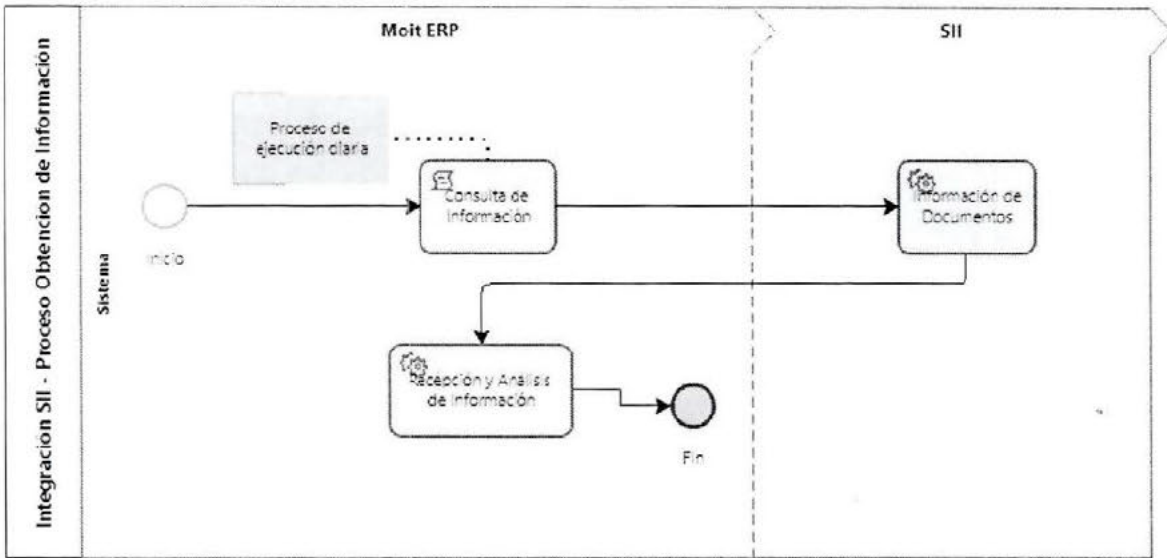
Integracion SII - Proceso Obtencion de Informacion

Moit ERP

SII

Sistema

Proceso de ejecución diaria

Inicio

Consulta de Información

Información de Documentos

Recepción y Análisis de Información

Fin